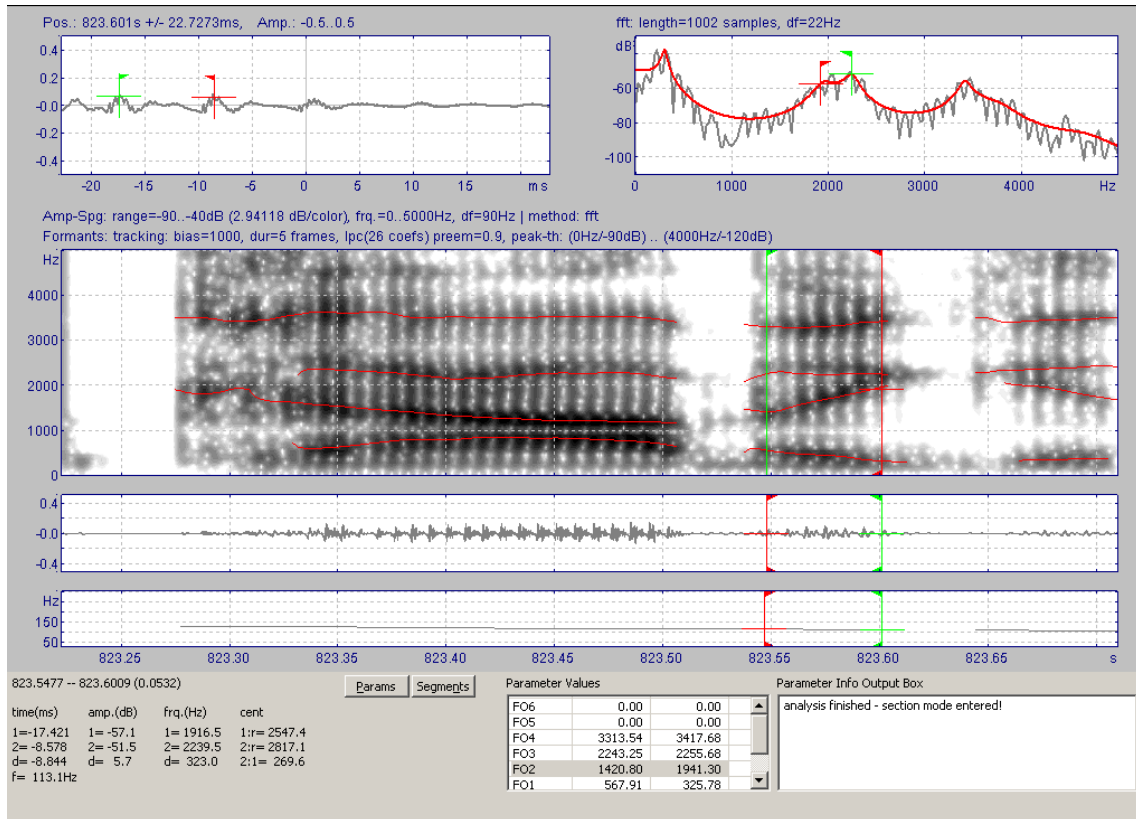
Pos.: 823.601s +/- 22.7273ms, Amp.: -0.5..0.5

0.4
0.2
-0.0
-0.2
-0.4
-20 -15 -10 -5 0 5 10 15 ms

fft: length=1002 samples, df=22Hz

dB
-60
-80
-100
0 1000 2000 3000 4000 Hz

Amp-Spg: range=-90...-40dB (2.94118 dB/color), frq.=0...5000Hz, df=90Hz | method: fft
Formants: tracking: bias=1000, dur=5 frames, lpc(26 coefs) preem=0.9, peak-th: (0Hz/-90dB) .. (4000Hz/-120dB)

Hz
4000
3000
2000
1000
0

0.4
-0.0
-0.4

Hz
150
50

823.25 823.30 823.35 823.40 823.45 823.50 823.55 823.60 823.65 s

823.5477 -- 823.6009 (0.0532)

Params Segments

time(ms) amp.(dB) frq.(Hz) cent
1=-17.421 1= -57.1 1= 1916.5 1:r= 2547.4
2= -8.578 2= -51.5 2= 2239.5 2:r= 2817.1
d= -8.844 d= 5.7 d= 323.0 2:1= 269.6
f= 113.1Hz

Parameter Values

| | | |
|---|---|---|
| FO6 | 0.00 | 0.00 |
| FO5 | 0.00 | 0.00 |
| FO4 | 3313.54 | 3417.68 |
| FO3 | 2243.25 | 2255.68 |
| FO2 | 1420.80 | 1941.30 |
| FO1 | 567.91 | 325.78 |

Parameter Info Output Box
analysis finished - section mode entered!